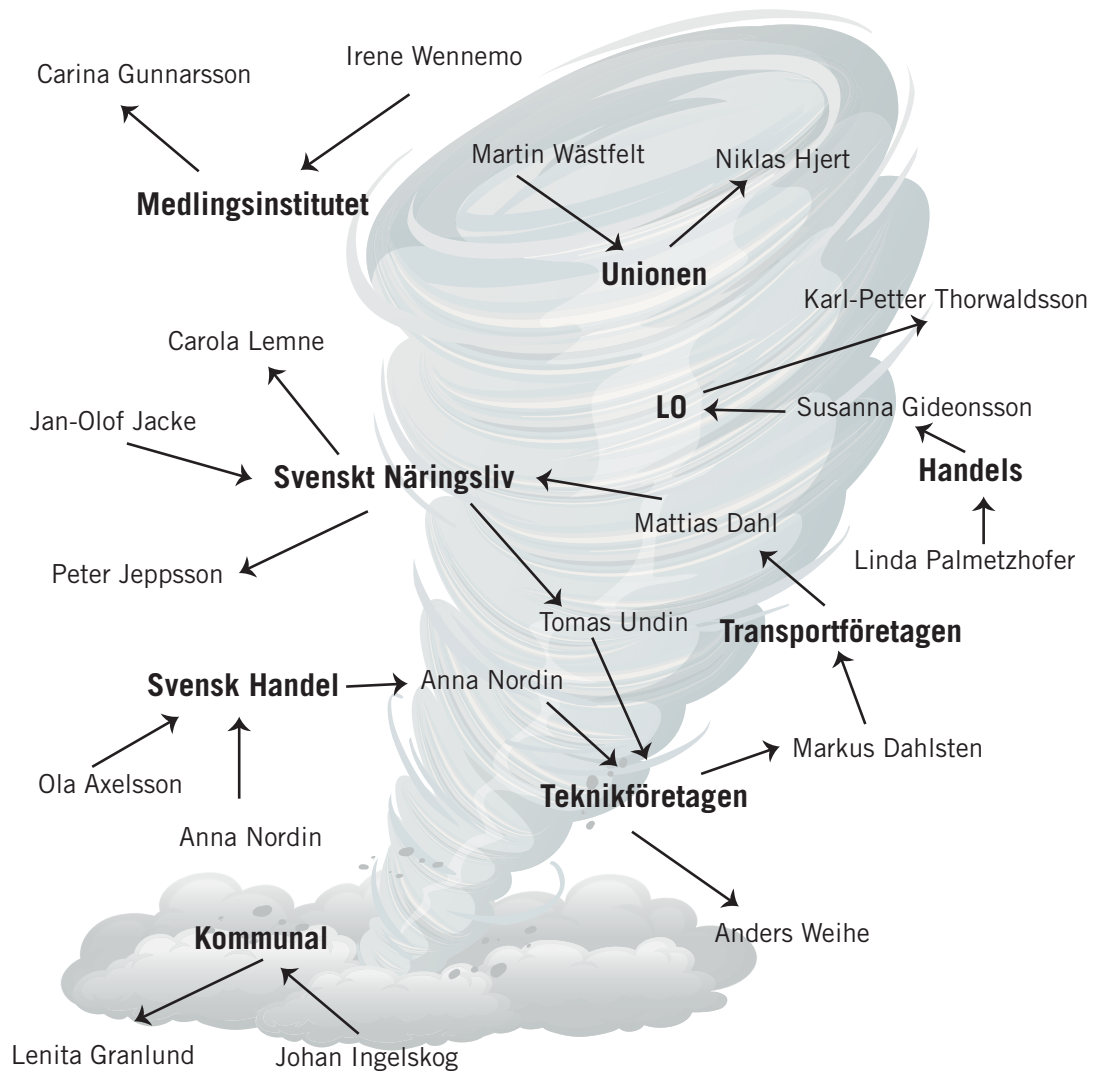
Carina Gunnarsson

Irene Wennemo

Medlingsinstitutet

Martin Wästfelt

Niklas Hjert

Unionen

Karl-Petter Thorwaldsson

Carola Lemne

LO

Susanna Gideonsson

Jan-Olof Jacke

Handels

Svenskt Näringsliv

Mattias Dahl

Linda Palmetzhofer

Peter Jeppsson

Tomas Undin

Transportföretagen

Svensk Handel

Anna Nordin

Markus Dahlsten

Ola Axelsson

Teknikföretagen

Anna Nordin

Anders Weihe

Kommunal

Lenita Granlund

Johan Ingelskog